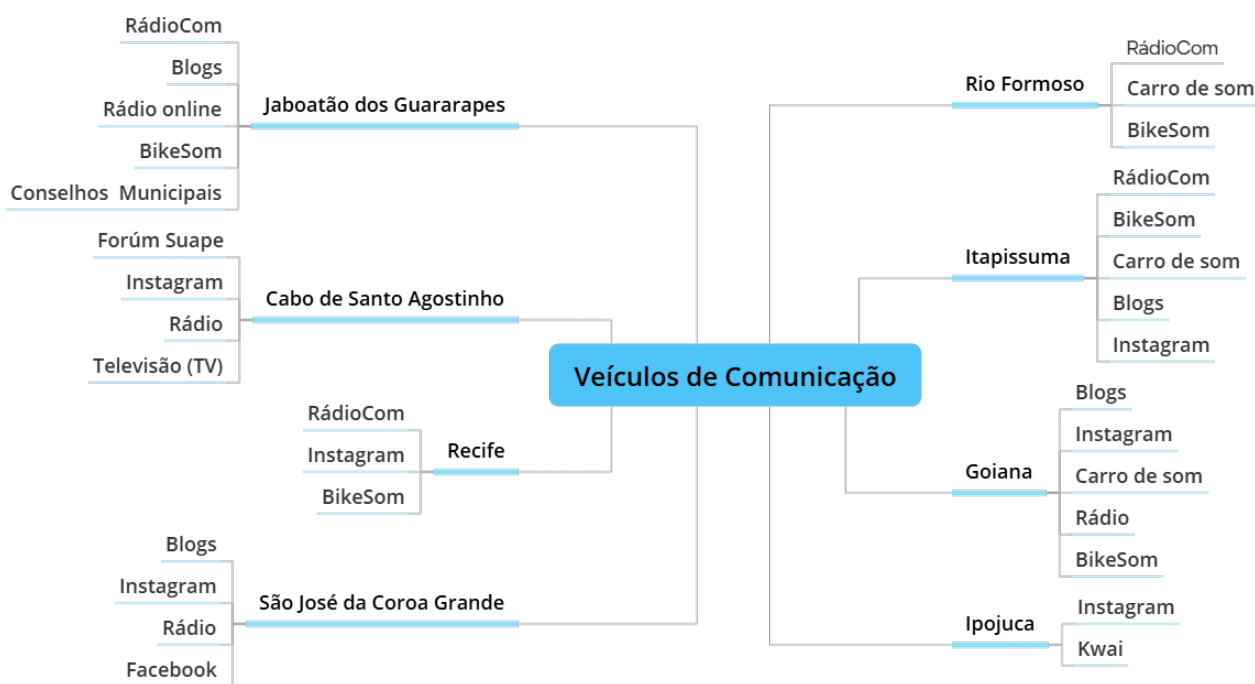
Veículos de Comunicação

Jaboatão dos Guararapes
RádioCom
Blogs
Rádio online
BikeSom
Conselhos Municipais

Cabo de Santo Agostinho
Forúm Suape
Instagram
Rádio
Televisão (TV)

Recife
RádioCom
Instagram
BikeSom

São José da Coroa Grande
Blogs
Instagram
Rádio
Facebook

Rio Formoso
RádioCom
Carro de som
BikeSom

Itapissuma
RádioCom
BikeSom
Carro de som
Blogs
Instagram

Goiana
Blogs
Instagram
Carro de som
Rádio
BikeSom

Ipojuca
Instagram
Kwai